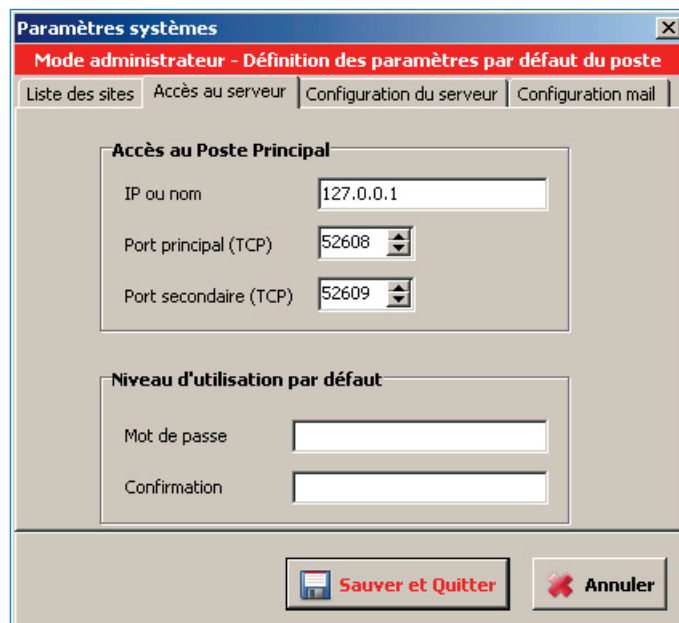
Paramètres systèmes

Mode administrateur - Définition des paramètres par défaut du poste

Liste des sites | Accès au serveur | Configuration du serveur | Configuration mail

Accès au Poste Principal

IP ou nom 127.0.0.1

Port principal (TCP) 52608

Port secondaire (TCP) 52609

Niveau d'utilisation par défaut

Mot de passe

Confirmation

Sauver et Quitter

Annuler